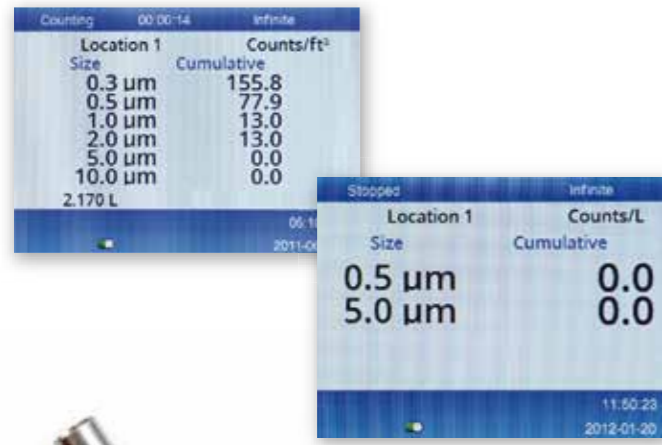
Counting 00:00:14 Infinite

Location 1 Counts/ft³
Size Cumulative

| Size | Cumulative |
|---|---|
| 0.3 um | 155.8 |
| 0.5 um | 77.9 |
| 1.0 um | 13.0 |
| 2.0 um | 13.0 |
| 5.0 um | 0.0 |
| 10.0 um | 0.0 |

2.170 L

06:1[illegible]
2011-0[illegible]

Stopped Infinite

Location 1 Counts/L
Size Cumulative

| Size | Cumulative |
|---|---|
| 0.5 µm | 0.0 |
| 5.0 µm | 0.0 |

11:50:23
2012-01-20